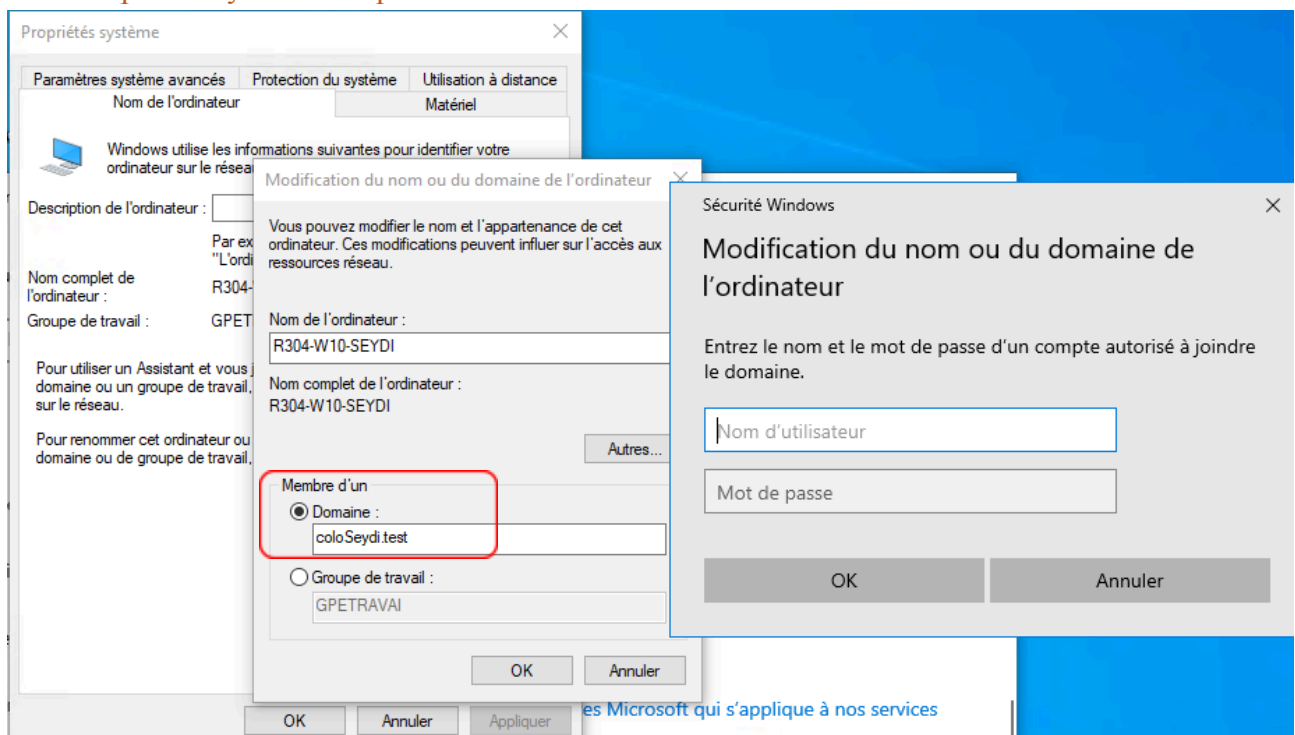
Propriétés système

Paramètres système avancés | Protection du système | Utilisation à distance
Nom de l'ordinateur | Matériel

Windows utilise les informations suivantes pour identifier votre ordinateur sur le résea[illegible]

Description de l'ordinateur :

Par ex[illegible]
"L'ordi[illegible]

Nom complet de l'ordinateur : R304-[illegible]

Groupe de travail : GPET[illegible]

Pour utiliser un Assistant et vous j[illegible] domaine ou un groupe de travail, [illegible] sur le réseau.

Pour renommer cet ordinateur ou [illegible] domaine ou de groupe de travail, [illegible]

OK | Annuler | Appliquer

Modification du nom ou du domaine de l'ordinateur

Vous pouvez modifier le nom et l'appartenance de cet ordinateur. Ces modifications peuvent influer sur l'accès aux ressources réseau.

Nom de l'ordinateur :
R304-W10-SEYDI

Nom complet de l'ordinateur :
R304-W10-SEYDI

Autres...

Membre d'un
Domaine :
coloSeydi.test

Groupe de travail :
GPETRAVAI

OK | Annuler

Sécurité Windows

Modification du nom ou du domaine de l'ordinateur

Entrez le nom et le mot de passe d'un compte autorisé à joindre le domaine.

Nom d'utilisateur

Mot de passe

OK | Annuler

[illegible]es Microsoft qui s'applique à nos services